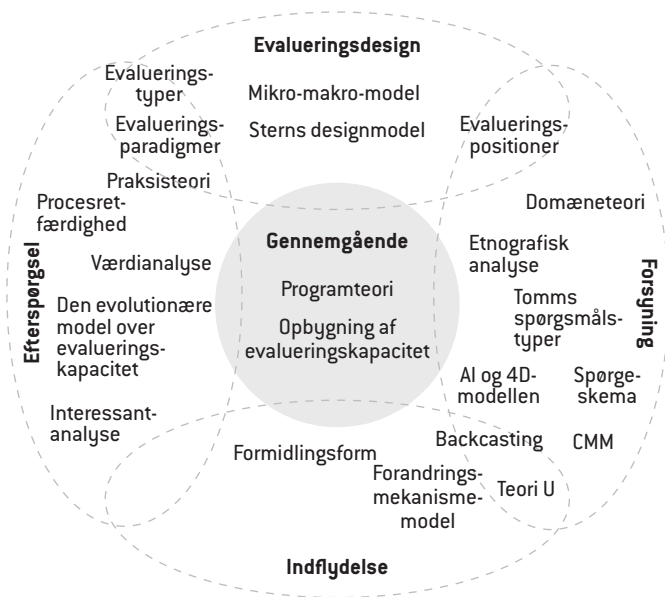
Evalueringsdesign

Evalueringstyper

Mikro-makro-model

Evalueringsparadigmer

Sterns designmodel

Evalueringspositioner

Praksisteori

Procesretfærdighed

Domæneteori

Efterspørgsel

Gennemgående

Etnografisk analyse

Forsyning

Værdianalyse

Programteori

Opbygning af evalueringskapacitet

Den evolutionære model over evalueringskapacitet

Tomms spørgsmålstyper

AI og 4D-modellen

Spørgeskema

Interessantanalyse

Backcasting

CMM

Formidlingsform

Forandringsmekanismemodel

Teori U

Indflydelse